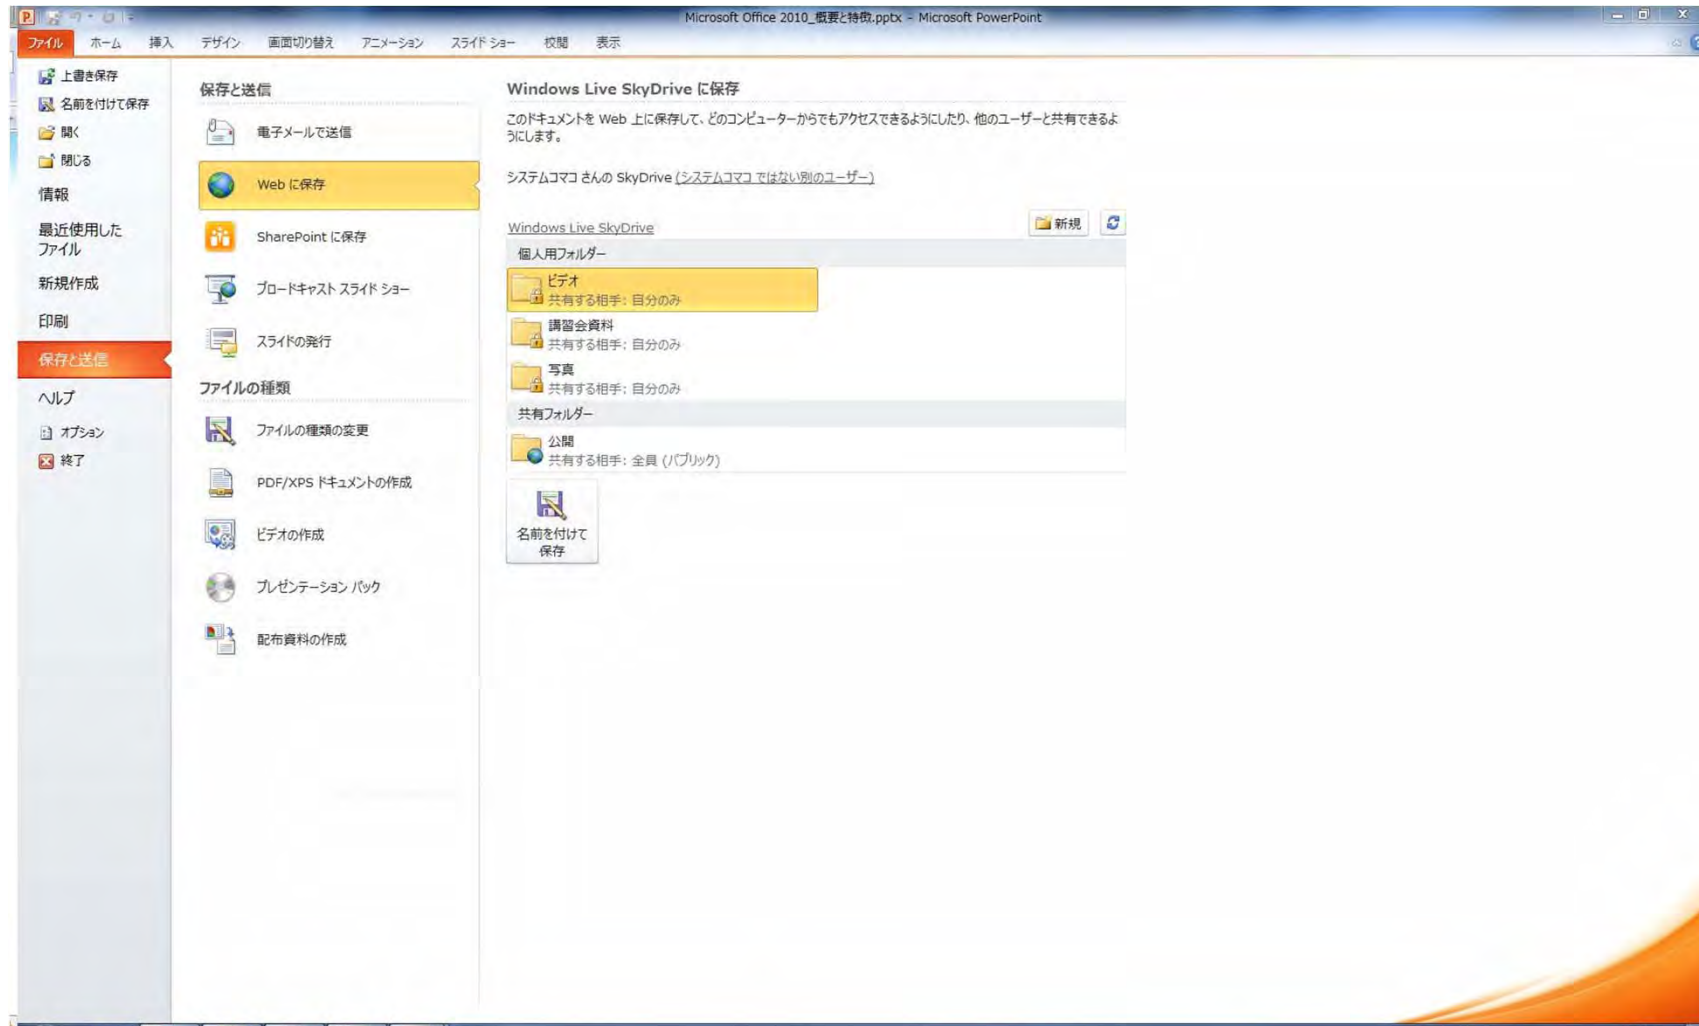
Microsoft Office 2010_概要と特徴.pptx - Microsoft PowerPoint

ファイル ホーム 挿入 デザイン 画面切り替え アニメーション スライド ショー 校閲 表示

上書き保存
名前を付けて保存
開く
閉じる
情報
最近使用したファイル
新規作成
印刷
保存と送信
ヘルプ
オプション
終了

保存と送信

電子メールで送信
Web に保存
SharePoint に保存
ブロードキャスト スライド ショー
スライドの発行

ファイルの種類

ファイルの種類の変更
PDF/XPS ドキュメントの作成
ビデオの作成
プレゼンテーション パック
配布資料の作成

Windows Live SkyDrive に保存

このドキュメントを Web 上に保存して、どのコンピューターからでもアクセスできるようにしたり、他のユーザーと共有できるようにします。

システムコマコ さんの SkyDrive (システムコマコ ではない別のユーザー)

Windows Live SkyDrive
新規

個人用フォルダー
ビデオ
共有する相手: 自分のみ
講習会資料
共有する相手: 自分のみ
写真
共有する相手: 自分のみ
共有フォルダー
公開
共有する相手: 全員 (パブリック)

名前を付けて保存